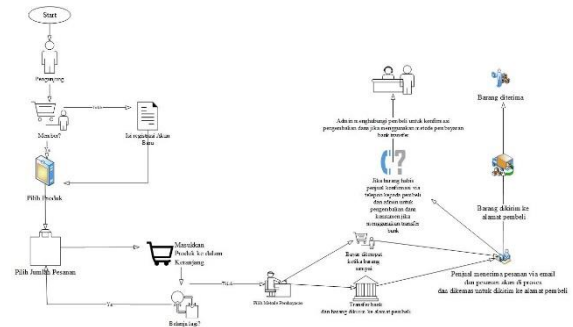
Start

Pengunjung

Member?

tidak

Ya

Isi Formulir Akun Baru

Pilih Produk

Pilih Jumlah Pesanan

Masukkan Produk ke dalam Keranjang

Ya

Belanja lagi?

Tidak

Pilih Metode Pembayaran

Bayar ditempat ketika barang sampai

Transfer bank dan barang dikirim ke alamat pembeli

Admin menghubungi pembeli untuk konfirmasi pengembalian dana jika menggunakan metode pembayaran bank transfer

Jika barang habis penjual konfirmasi via telepon kepada pembeli dan alasan untuk pengembalian dana konsumen jika menggunakan transfer bank

Penjual menerima pesanan via email dan pesanan akan di proses dan dikemas untuk dikirim ke alamat pembeli

Barang dikirim ke alamat pembeli

Barang diterima